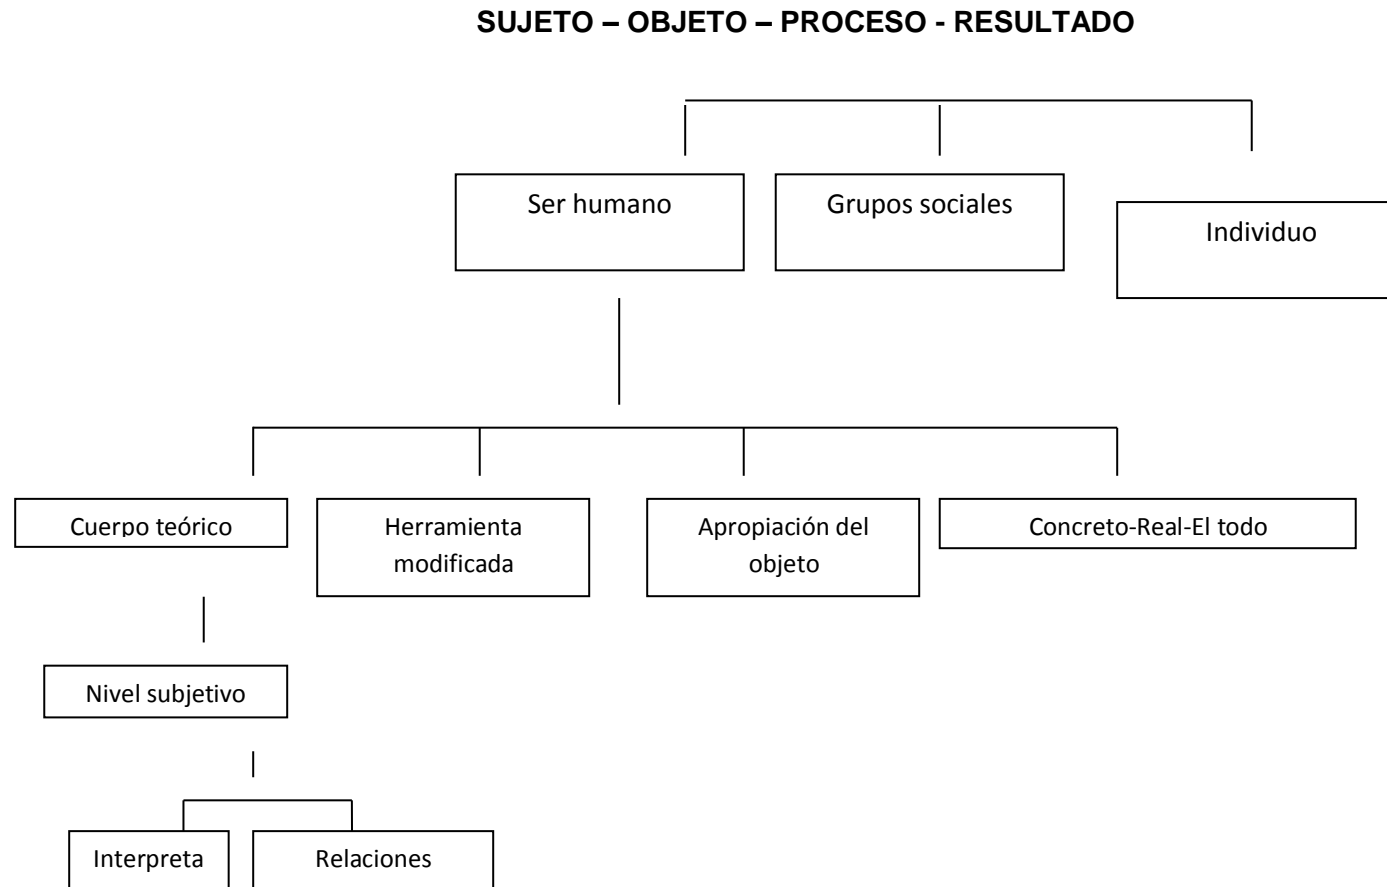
SUJETO – OBJETO – PROCESO - RESULTADO

Ser humano

Grupos sociales

Individuo

Cuerpo teórico

Herramienta modificada

Apropiación del objeto

Concreto-Real-El todo

Nivel subjetivo

Interpreta

Relaciones